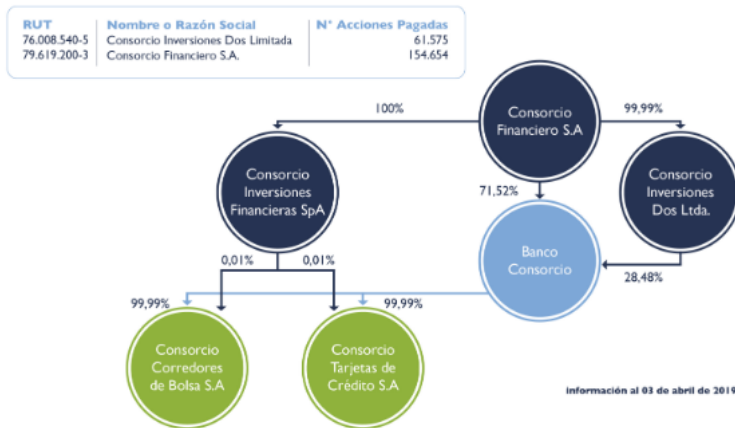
| RUT | Nombre o Razón Social | N° Acciones Pagadas |
|---|---|---|
| 76.008.540-5 | Consorcio Inversiones Dos Limitada | 61.575 |
| 79.619.200-3 | Consorcio Financiero S.A. | 154.654 |

Consorcio Financiero S.A

100%

99,99%

Consorcio Inversiones Financieras SpA

71,52%

Consorcio Inversiones Dos Ltda.

Banco Consorcio

0,01%

0,01%

28,48%

99,99%

99,99%

Consorcio Corredores de Bolsa S.A

Consorcio Tarjetas de Crédito S.A

información al 03 de abril de 2019